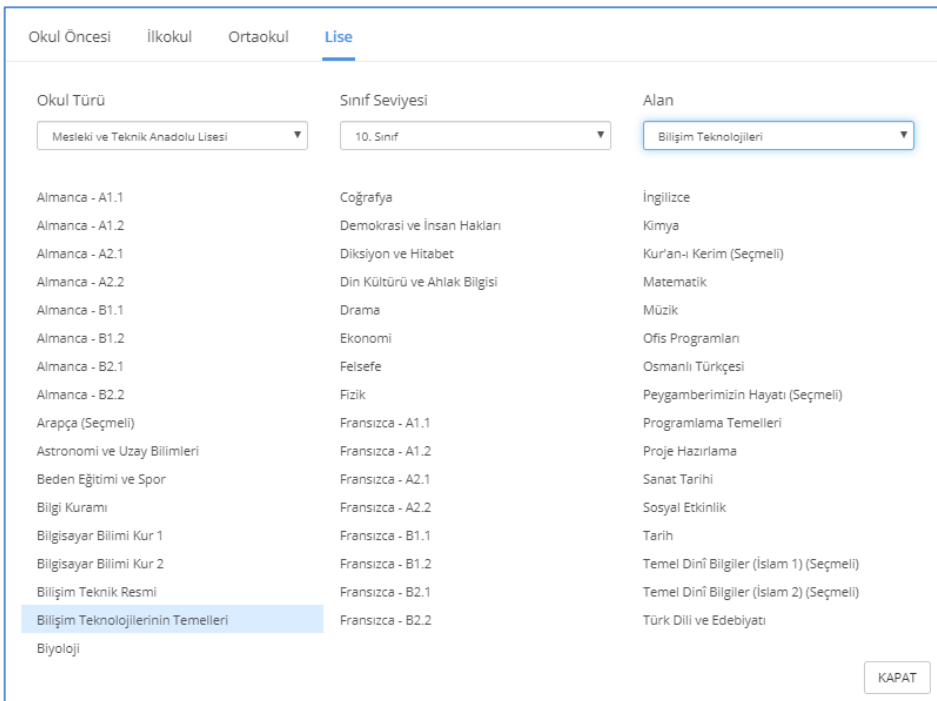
Okul Öncesi İlkokul Ortaokul Lise

Okul Türü
Mesleki ve Teknik Anadolu Lisesi

Sınıf Seviyesi
10. Sınıf

Alan
Bilişim Teknolojileri

Almanca - A1.1
Almanca - A1.2
Almanca - A2.1
Almanca - A2.2
Almanca - B1.1
Almanca - B1.2
Almanca - B2.1
Almanca - B2.2
Arapça (Seçmeli)
Astronomi ve Uzay Bilimleri
Beden Eğitimi ve Spor
Bilgi Kuramı
Bilgisayar Bilimi Kur 1
Bilgisayar Bilimi Kur 2
Bilişim Teknik Resmi
Bilişim Teknolojilerinin Temelleri
Biyoloji

Coğrafya
Demokrasi ve İnsan Hakları
Diksiyon ve Hitabet
Din Kültürü ve Ahlak Bilgisi
Drama
Ekonomi
Felsefe
Fizik
Fransızca - A1.1
Fransızca - A1.2
Fransızca - A2.1
Fransızca - A2.2
Fransızca - B1.1
Fransızca - B1.2
Fransızca - B2.1
Fransızca - B2.2

İngilizce
Kimya
Kur'an-ı Kerim (Seçmeli)
Matematik
Müzik
Ofis Programları
Osmanlı Türkçesi
Peygamberimizin Hayatı (Seçmeli)
Programlama Temelleri
Proje Hazırlama
Sanat Tarihi
Sosyal Etkinlik
Tarih
Temel Dinî Bilgiler (İslam 1) (Seçmeli)
Temel Dinî Bilgiler (İslam 2) (Seçmeli)
Türk Dili ve Edebiyatı

KAPAT